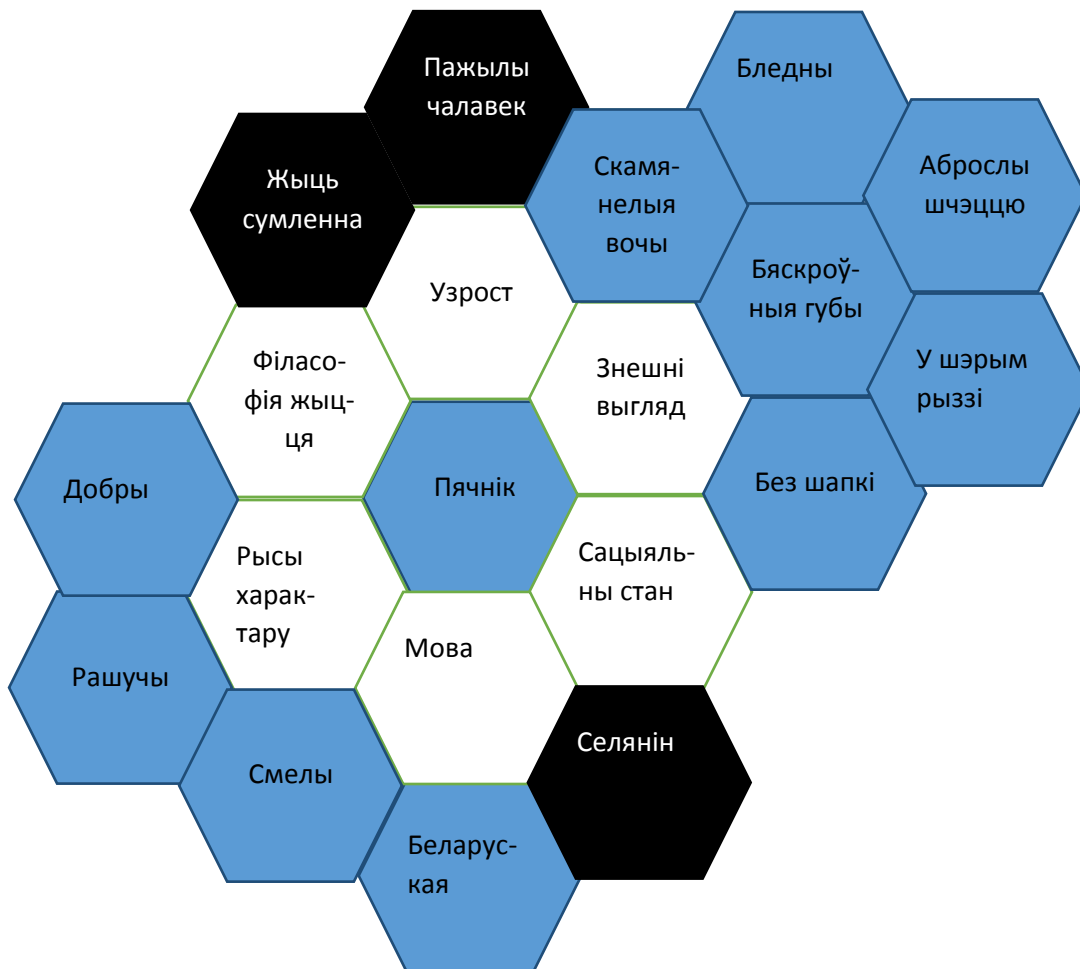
Пажылы чалавек

Бледны

Жыць сумленна

Скамянелыя вочы

Аброслы шчэццю

Узрост

Бяскроўныя губы

Філасофія жыцця

Знешні выгляд

У шэрым рыззі

Добры

Пячнік

Без шапкі

Рысы характару

Сацыяльны стан

Мова

Рашучы

Селянін

Смелы

Беларуская